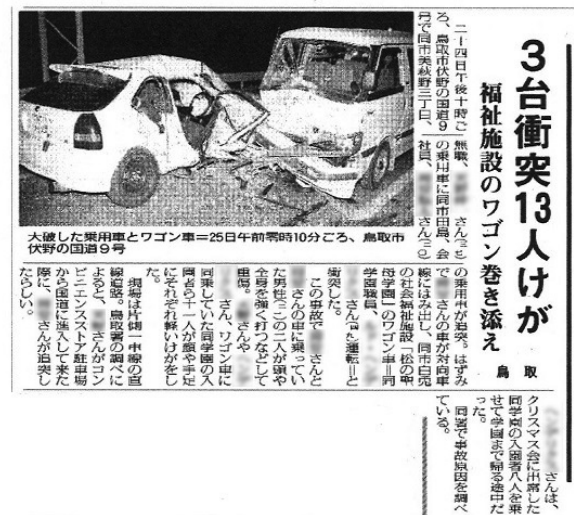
3台衝突13人けが

福祉施設のワゴン巻き添え

鳥取

大破した乗用車とワゴン車＝25日午前零時10分ごろ、鳥取市伏野の国道9号

二十四日午後十時ごろ、鳥取市伏野の国道9号で同市美萩野三丁目、無職、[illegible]さん（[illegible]）の乗用車に同市田島、会社員、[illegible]さん（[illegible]）の乗用車が追突。はずみで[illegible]さんの車が対向車線にはみ出し、同市白兎の社会福祉施設「松の聖母学園」のワゴン車＝同学園職員、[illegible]さん（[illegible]）運転＝と衝突した。

この事故で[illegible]さんと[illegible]さんの車に乗っていた男性二人が頭や全身を強く打つなどして重傷。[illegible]さんや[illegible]さん、ワゴン車に同乗していた同学園の入園者ら十一人が顔や手足にそれぞれ軽いけがをした。

現場は片側一車線の直線道路。鳥取署の調べによると、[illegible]さんがコンビニエンスストア駐車場から国道に進入して来た際に、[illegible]さんが追突したらしい。

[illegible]さんは、クリスマス会に出席した同学園の入園者八人を乗せて学園まで帰る途中だった。

同署で事故原因を調べている。